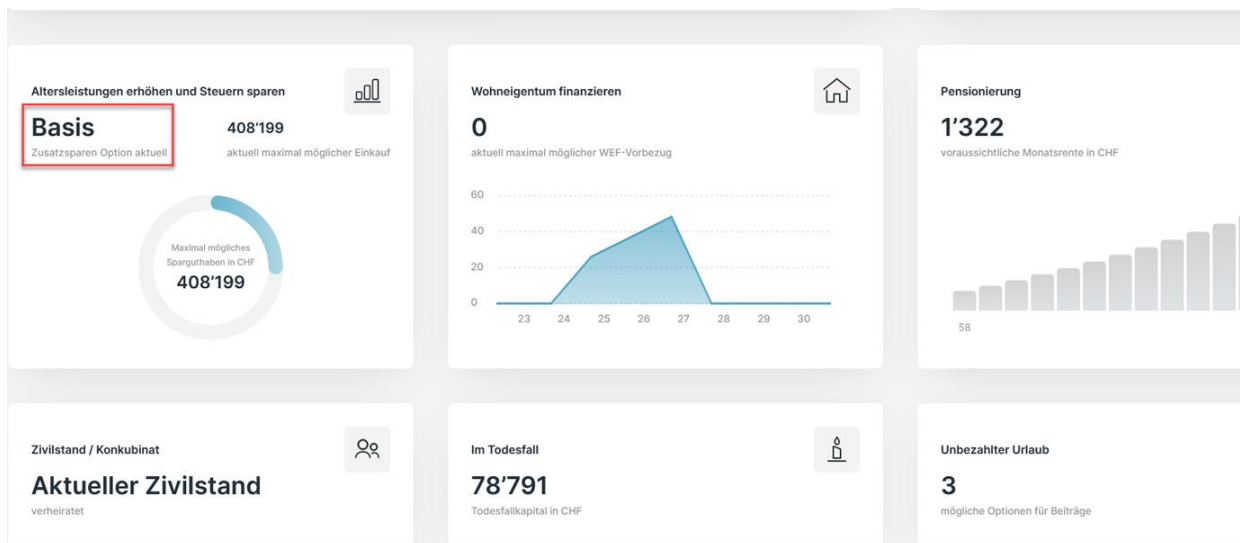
Altersleistungen erhöhen und Steuern sparen

Basis
Zusatzsparen Option aktuell

408'199
aktuell maximal möglicher Einkauf

Maximal mögliches Sparguthaben in CHF
408'199

Wohneigentum finanzieren

0
aktuell maximal möglicher WEF-Vorbezug

60
40
20
0
23 24 25 26 27 28 29 30

Pensionierung

1'322
voraussichtliche Monatsrente in CHF

58

Zivilstand / Konkubinat

Aktueller Zivilstand
verheiratet

Im Todesfall

78'791
Todesfallkapital in CHF

Unbezahlter Urlaub

3
mögliche Optionen für Beiträge